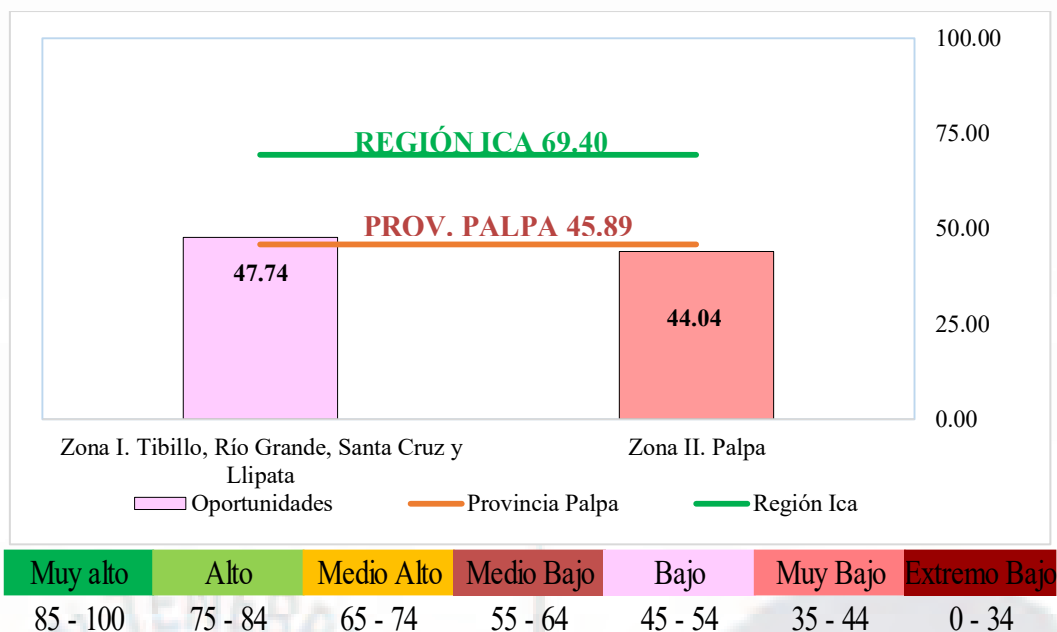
REGIÓN ICA 69.40

PROV. PALPA 45.89

47.74

44.04

100.00
75.00
50.00
25.00
0.00

Zona I. Tibillo, Río Grande, Santa Cruz y Llipata

Zona II. Palpa

Oportunidades
Provincia Palpa
Región Ica

| Muy alto | Alto | Medio Alto | Medio Bajo | Bajo | Muy Bajo | Extremo Bajo |
|---|---|---|---|---|---|---|
| 85 - 100 | 75 - 84 | 65 - 74 | 55 - 64 | 45 - 54 | 35 - 44 | 0 - 34 |